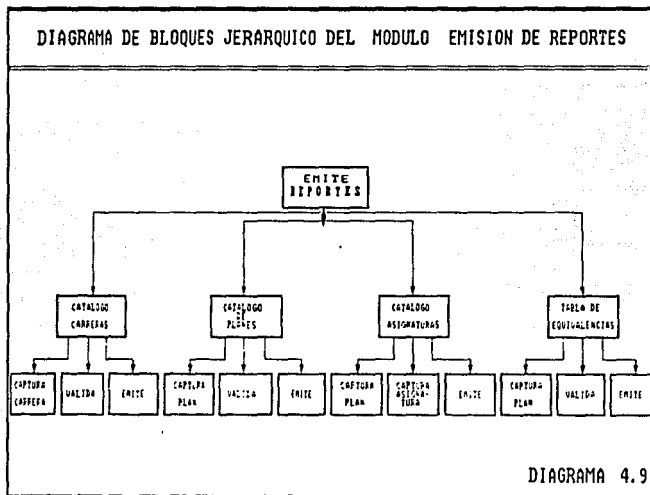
DIAGRAMA DE BLOQUES JERARQUICO DEL MODULO EMISION DE REPORTES

EMITE REPORTES

CATALOGO CARRERAS

CATALOGO DE PLANES

CATALOGO ASIGNATURAS

TABLA DE EQUIVALENCIAS

CAPTURA CARRERA

VALIDA

EMITE

CAPTURA PLAN

VALIDA

EMITE

CAPTURA PLAN

CAPTURA ASIGNATURA

EMITE

CAPTURA PLAN

VALIDA

EMITE

DIAGRAMA 4.9